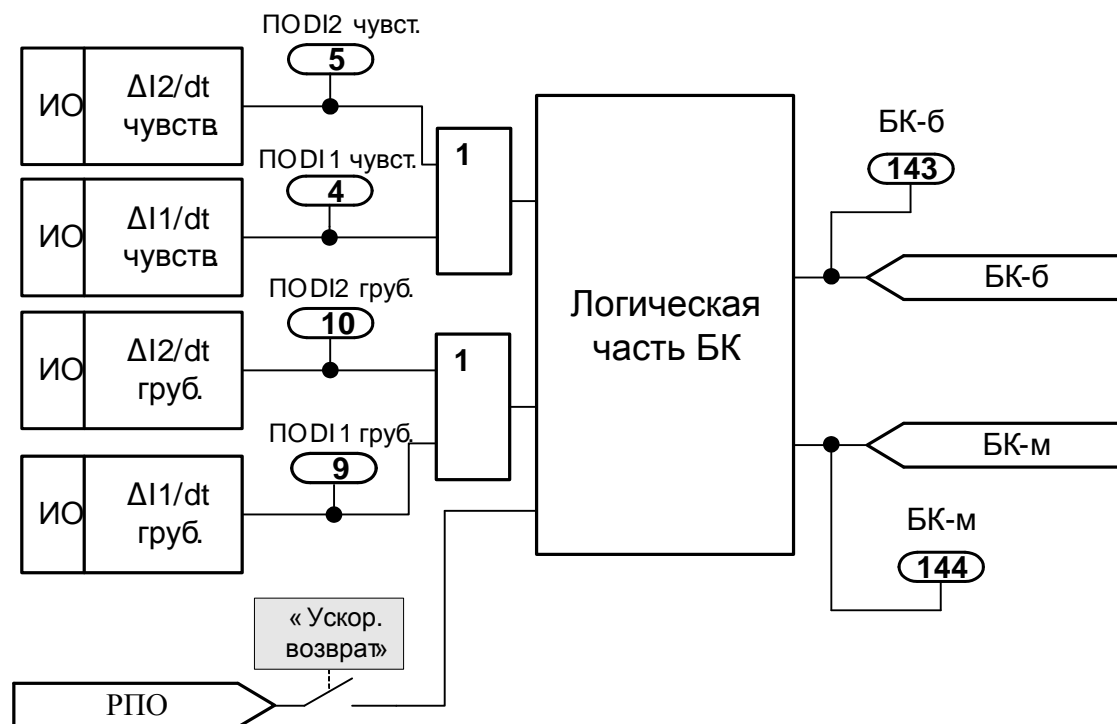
ПОDI2 чувст.

5

ИО

ΔI2/dt чувств.

ПОDI1 чувст.

4

ИО

ΔI1/dt чувств.

1

ПОDI2 груб.

10

ИО

ΔI2/dt груб.

1

ПОDI1 груб.

9

ИО

ΔI1/dt груб.

Логическая часть БК

БК-б

143

БК-б

БК-м

БК-м

144

« Ускор. возврат»

РПО